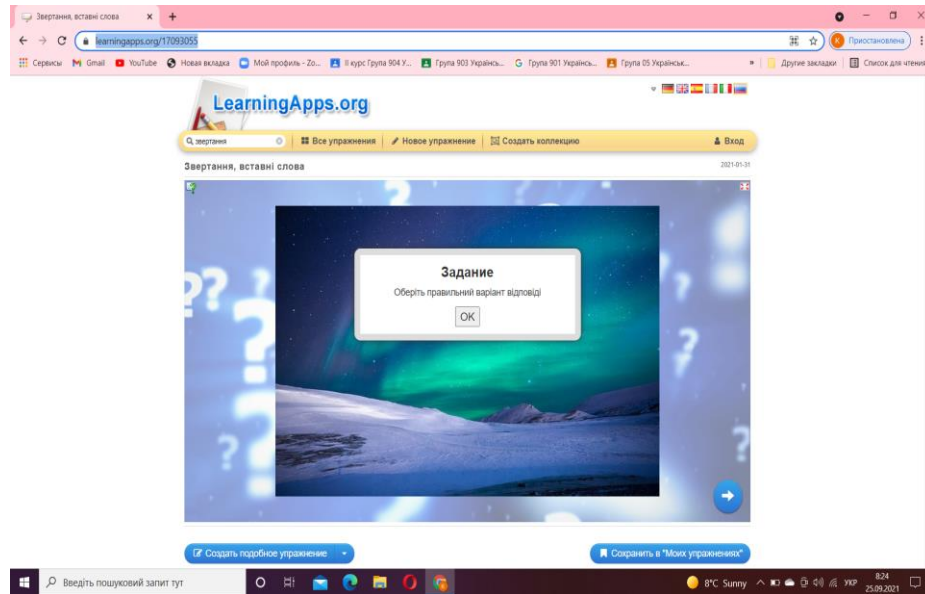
Звертання, вставні слова

learningapps.org/17093055

Приостановлена

Сервисы Gmail YouTube Новая вкладка Мой профиль - Zo... II курс Група 904 У... Група 903 Українсь... Група 901 Українсь... Група 05 Українськ... Другие закладки Список для чтения

LearningApps.org

звертання

Все упражнения | Новое упражнение | Создать коллекцию | Вход

Звертання, вставні слова

2021-01-31

Задание

Оберіть правильний варіант відповіді

OK

Создать подобное упражнение

Сохранить в "Моих упражнениях"

Введіть пошуковий запит тут

8°C Sunny УКР 8:24 25.09.2021